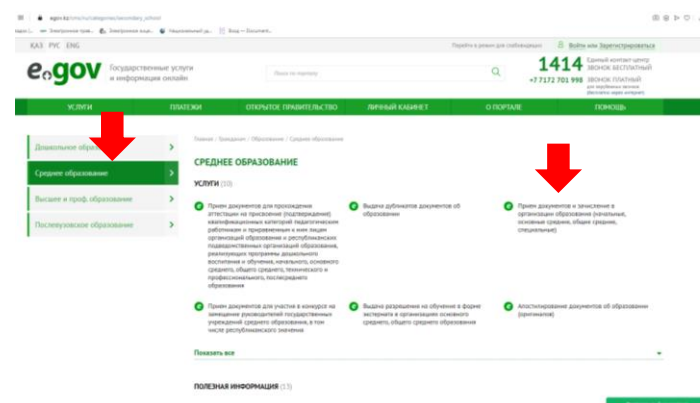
egov.kz/cms/ru/categories/secondary_school

КАЗ РУС ENG

Перейти в режим для слабовидящих | Войти или Зарегистрироваться

egov Государственные услуги и информация онлайн

Поиск по порталу

1414 Единый контакт-центр ЗВОНОК БЕСПЛАТНЫЙ
+7 7172 701 998 ЗВОНОК ПЛАТНЫЙ

УСЛУГИ | ПЛАТЕЖИ | ОТКРЫТОЕ ПРАВИТЕЛЬСТВО | ЛИЧНЫЙ КАБИНЕТ | О ПОРТАЛЕ | ПОМОЩЬ

Дошкольное образ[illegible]
Среднее образование
Высшее и проф. образование
Послевузовское образование

Главная / Гражданам / Образование / Среднее образование

СРЕДНЕЕ ОБРАЗОВАНИЕ

УСЛУГИ (10)

Прием документов для прохождения аттестации на присвоение (подтверждение) квалификационных категорий педагогическим работникам и приравненным к ним лицам организаций образования и республиканских подведомственных организаций образования, реализующих программы дошкольного воспитания и обучения, начального, основного среднего, общего среднего, технического и профессионального, послесреднего образования

Выдача дубликатов документов об образовании

Прием документов и зачисление в организации образования (начальные, основные средние, общие средние, специальные)

Прием документов для участия в конкурсе на замещение руководителей государственных учреждений среднего образования, в том числе республиканского значения

Выдача разрешения на обучение в форме экстерната в организациях основного среднего, общего среднего образования

Апостилирование документов об образовании (оригиналов)

Показать все

ПОЛЕЗНАЯ ИНФОРМАЦИЯ (13)